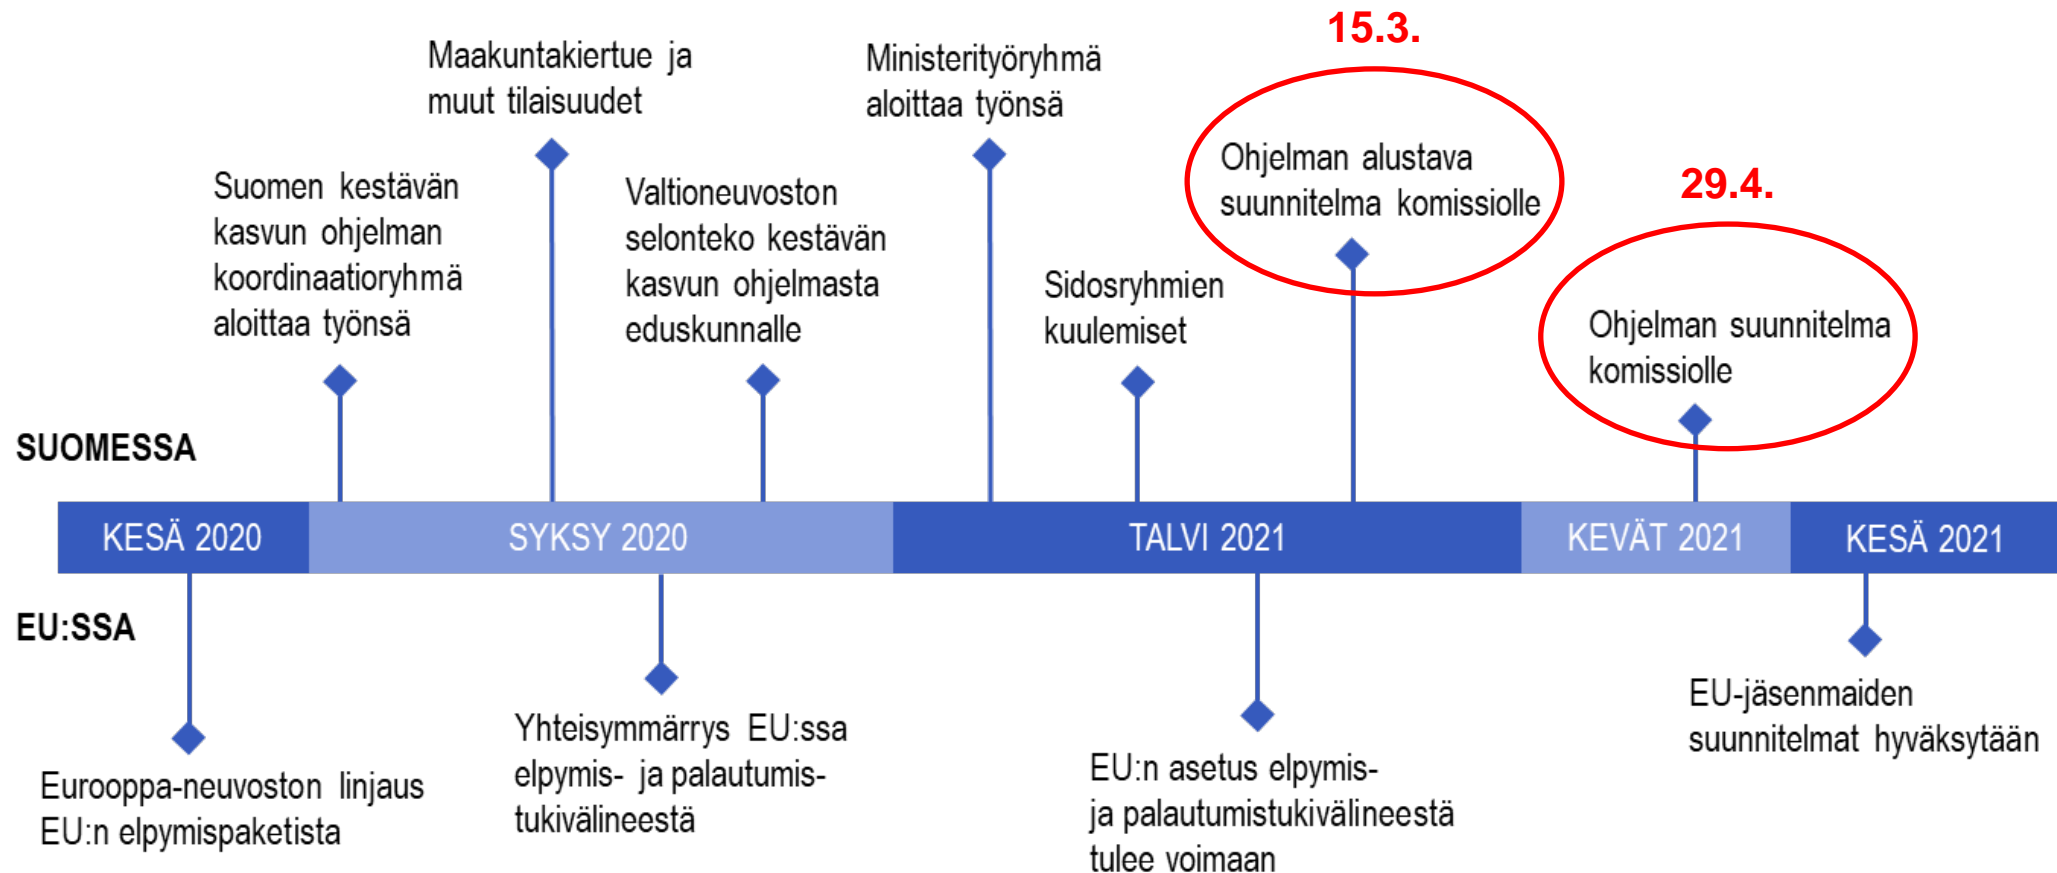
15.3.

Maakuntakiertue ja muut tilaisuudet

Ministerityöryhmä aloittaa työnsä

Ohjelman alustava suunnitelma komissiolle

Suomen kestävän kasvun ohjelman koordinaatioryhmä aloittaa työnsä

Valtioneuvoston selonteko kestävän kasvun ohjelmasta eduskunnalle

29.4.

Sidosryhmien kuulemiset

Ohjelman suunnitelma komissiolle

SUOMESSA

KESÄ 2020

SYKSY 2020

TALVI 2021

KEVÄT 2021

KESÄ 2021

EU:SSA

Eurooppa-neuvoston linjaus EU:n elpymispaketista

Yhteisymmärrys EU:ssa elpymis- ja palautumistukivälineestä

EU:n asetus elpymis- ja palautumistukivälineestä tulee voimaan

EU-jäsenmaiden suunnitelmat hyväksytään